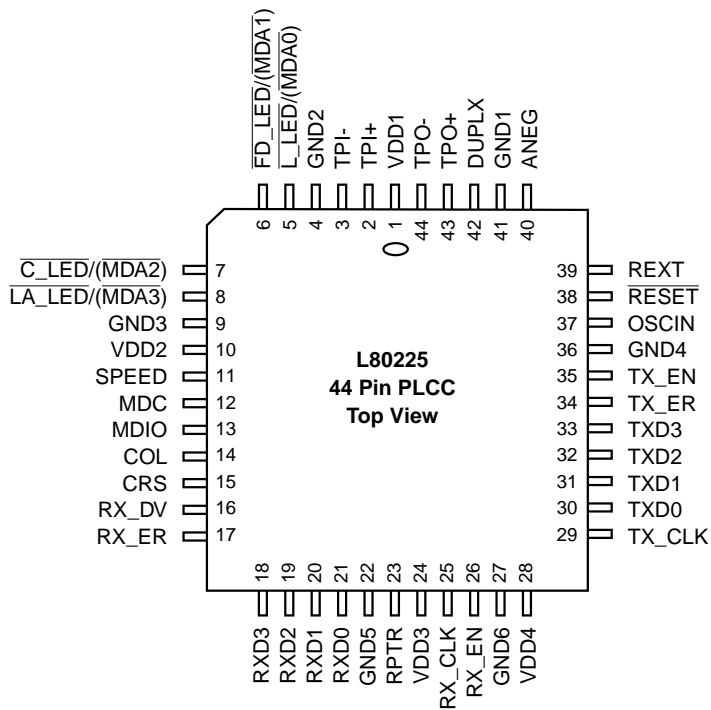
$\overline{\text{FD\_LED}}$/($\overline{\text{MDA1}}$)
$\overline{\text{L\_LED}}$/($\overline{\text{MDA0}}$)
GND2
TPI-
TPI+
VDD1
TPO-
TPO+
DUPLX
GND1
ANEG

6 5 4 3 2 1 44 43 42 41 40

$\overline{\text{C\_LED}}$/($\overline{\text{MDA2}}$) 7
$\overline{\text{LA\_LED}}$/($\overline{\text{MDA3}}$) 8
GND3 9
VDD2 10
SPEED 11
MDC 12
MDIO 13
COL 14
CRS 15
RX_DV 16
RX_ER 17

L80225
44 Pin PLCC
Top View

39 REXT
38 $\overline{\text{RESET}}$
37 OSCIN
36 GND4
35 TX_EN
34 TX_ER
33 TXD3
32 TXD2
31 TXD1
30 TXD0
29 TX_CLK

18 19 20 21 22 23 24 25 26 27 28

RXD3
RXD2
RXD1
RXD0
GND5
RPTR
VDD3
RX_CLK
RX_EN
GND6
VDD4